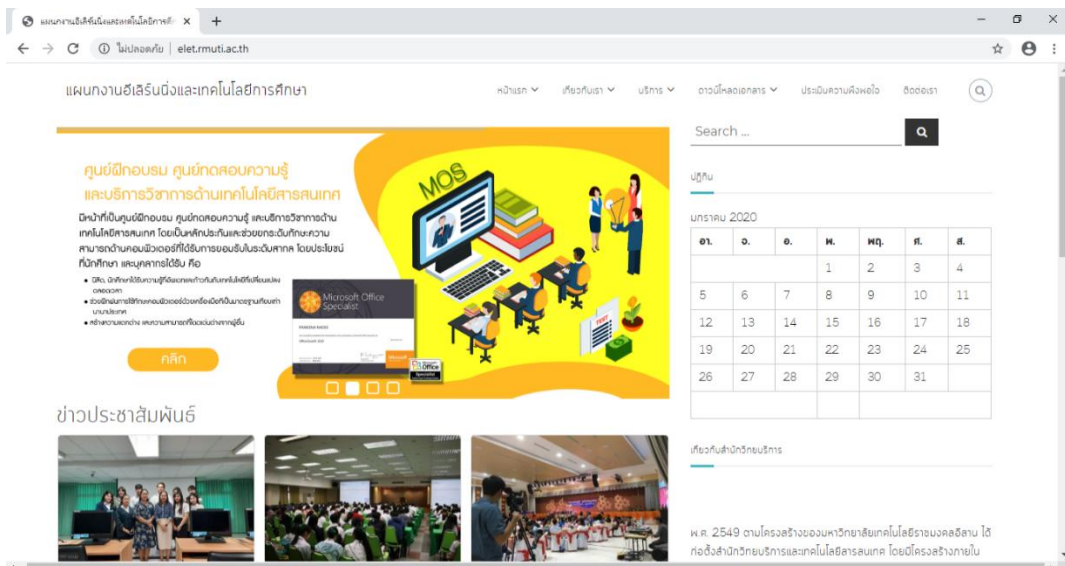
แผนกงานอีเลิร์นนิ่งและเทคโนโลยีการศึกษา ×  +

ไม่ปลอดภัย | elet.rmuti.ac.th

แผนกงานอีเลิร์นนิ่งและเทคโนโลยีการศึกษา

หน้าแรก  เกี่ยวกับเรา  บริการ  ดาวน์โหลดเอกสาร  ประเมินความพึงพอใจ  ติดต่อเรา

ศูนย์ฝึกอบรม ศูนย์ทดสอบความรู้ และบริการวิชาการด้านเทคโนโลยีสารสนเทศ

มีหน้าที่เป็นศูนย์ฝึกอบรม ศูนย์ทดสอบความรู้ และบริการวิชาการด้านเทคโนโลยีสารสนเทศ โดยเป็นหลักประกันและช่วยยกระดับทักษะความสามารถด้านคอมพิวเตอร์ที่ได้รับการยอมรับในระดับสากล โดยประโยชน์ที่นักศึกษา และบุคลากรได้รับ คือ

• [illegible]
• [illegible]
• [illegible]

คลิก

MOS

Microsoft Office Specialist

ข่าวประชาสัมพันธ์

Search ...

ปฏิทิน

มกราคม 2020

| อา. | จ. | อ. | พ. | พฤ. | ศ. | ส. |
|---|---|---|---|---|---|---|
| | | | 1 | 2 | 3 | 4 |
| 5 | 6 | 7 | 8 | 9 | 10 | 11 |
| 12 | 13 | 14 | 15 | 16 | 17 | 18 |
| 19 | 20 | 21 | 22 | 23 | 24 | 25 |
| 26 | 27 | 28 | 29 | 30 | 31 | |

เกี่ยวกับสำนักวิทยบริการ

พ.ศ. 2549 ตามโครงสร้างของมหาวิทยาลัยเทคโนโลยีราชมงคลอีสาน ได้ก่อตั้งสำนักวิทยบริการและเทคโนโลยีสารสนเทศ โดยมีโครงสร้างภายใน